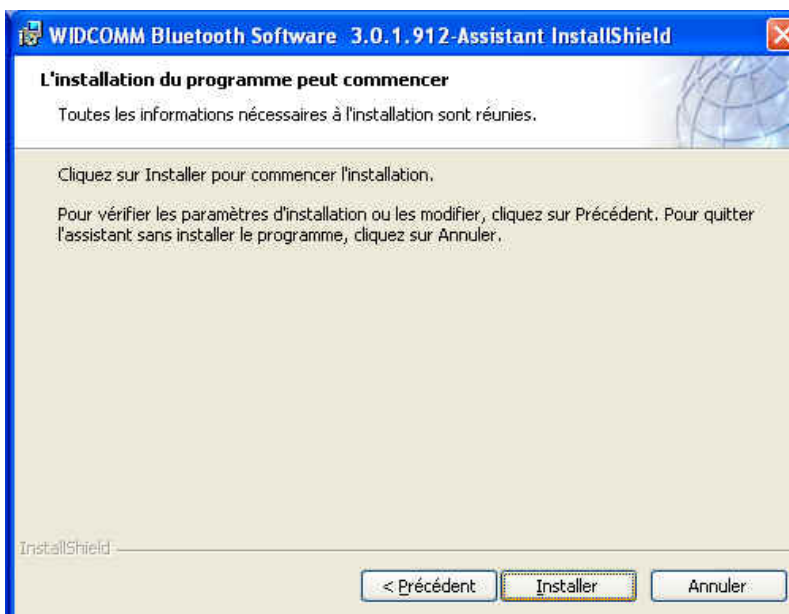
WIDCOMM Bluetooth Software 3.0.1.912-Assistant InstallShield

L'installation du programme peut commencer

Toutes les informations nécessaires à l'installation sont réunies.

Cliquez sur Installer pour commencer l'installation.

Pour vérifier les paramètres d'installation ou les modifier, cliquez sur Précédent. Pour quitter l'assistant sans installer le programme, cliquez sur Annuler.

InstallShield

< Précédent

Installer

Annuler